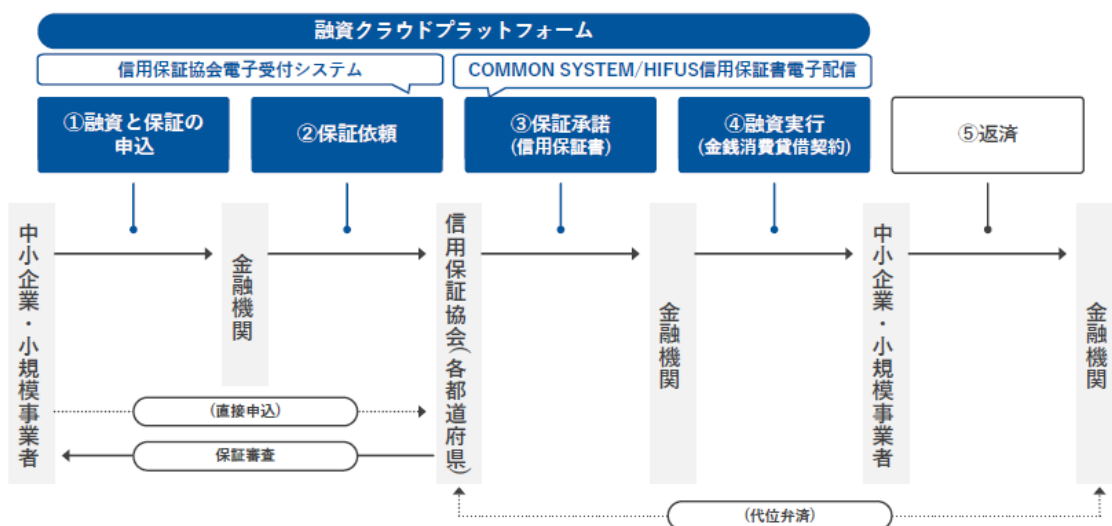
融資クラウドプラットフォーム

信用保証協会電子受付システム

COMMON SYSTEM/HIFUS信用保証書電子配信

①融資と保証の申込

②保証依頼

③保証承諾（信用保証書）

④融資実行（金銭消費貸借契約）

⑤返済

中小企業・小規模事業者

金融機関

信用保証協会（各都道府県）

金融機関

中小企業・小規模事業者

金融機関

（直接申込）

保証審査

（代位弁済）